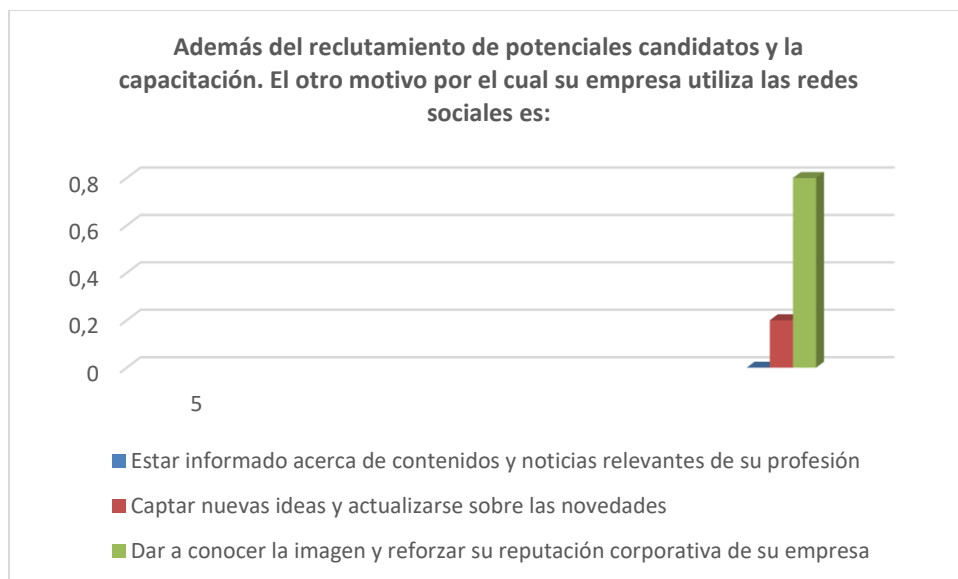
Además del reclutamiento de potenciales candidatos y la capacitación. El otro motivo por el cual su empresa utiliza las redes sociales es:

0,8
0,6
0,4
0,2
0

5

Estar informado acerca de contenidos y noticias relevantes de su profesión
Captar nuevas ideas y actualizarse sobre las novedades
Dar a conocer la imagen y reforzar su reputación corporativa de su empresa